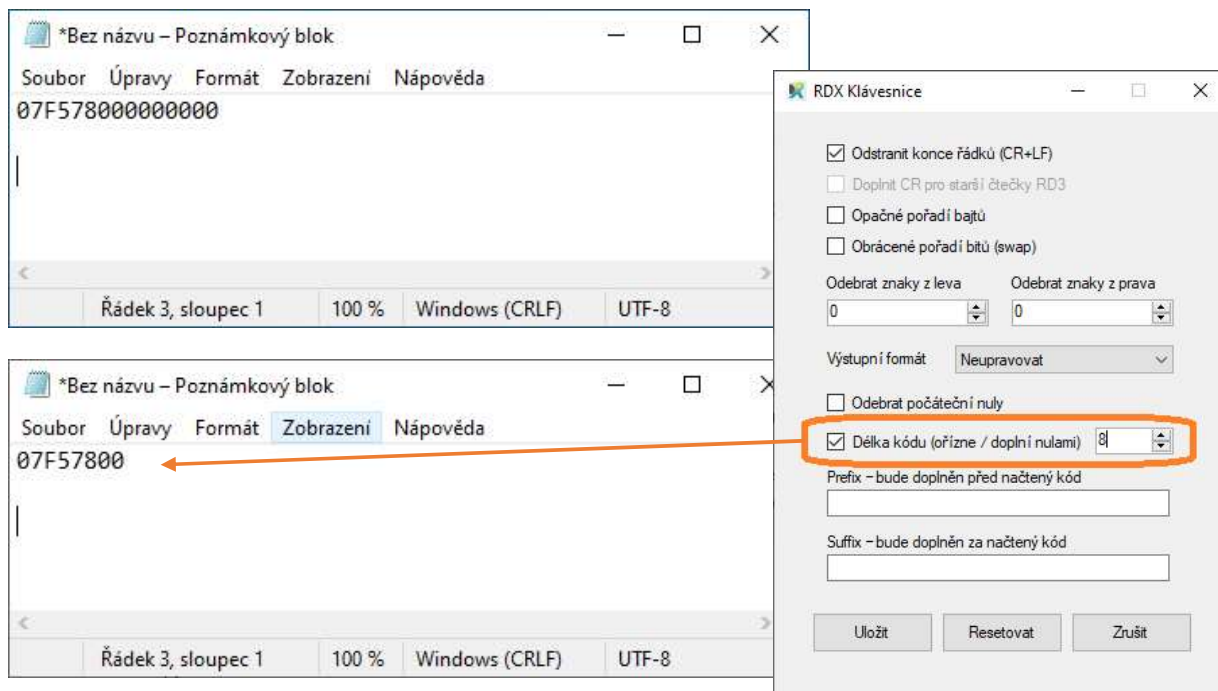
*Bez názvu – Poznámkový blok
Soubor Úpravy Formát Zobrazení Nápověda
07F578000000000

Řádek 3, sloupec 1 100 % Windows (CRLF) UTF-8

*Bez názvu – Poznámkový blok
Soubor Úpravy Formát Zobrazení Nápověda
07F57800

Řádek 3, sloupec 1 100 % Windows (CRLF) UTF-8

RDX Klávesnice
Odstranit konce řádků (CR+LF)
Doplnit CR pro starší čtečky RD3
Opačné pořadí bajtů
Obrácené pořadí bitů (swap)
Odebrat znaky z leva
0
Odebrat znaky z prava
0
Výstupní formát
Neupravovat
Odebrat počáteční nuly
Délka kódu (ořízne / doplní nulami)
8
Prefix – bude doplněn před načtený kód
Suffix – bude doplněn za načtený kód
Uložit
Resetovat
Zrušit